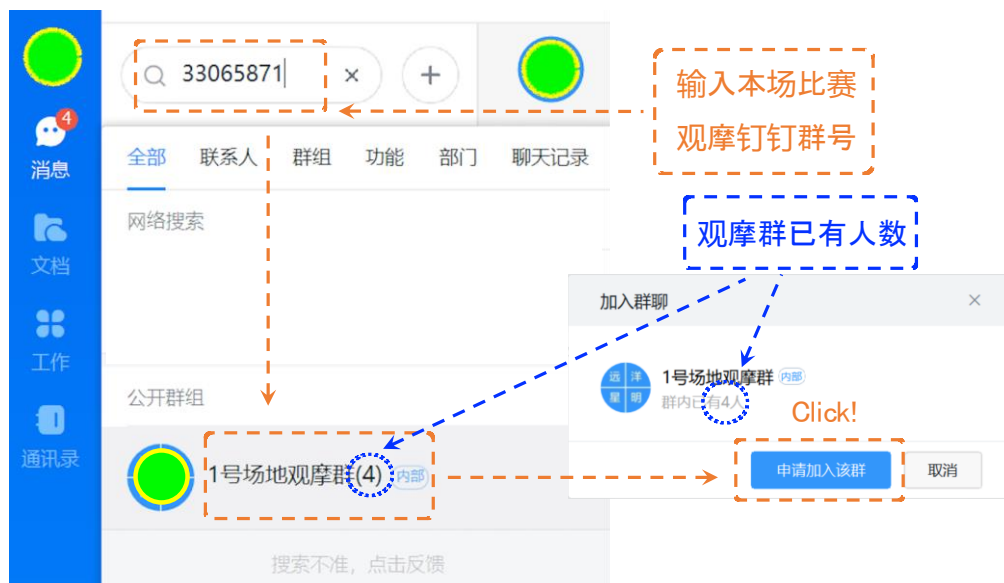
4
消息
文档
工作
通讯录

33065871 ×
+

输入本场比赛观摩钉钉群号

全部 联系人 群组 功能 部门 聊天记录

网络搜索

观摩群已有人数

公开群组

1号场地观摩群(4) 内部

搜索不准，点击反馈

加入群聊 ×

远 洋 星 明
1号场地观摩群 内部
群内已有4人

Click!

申请加入该群 取消